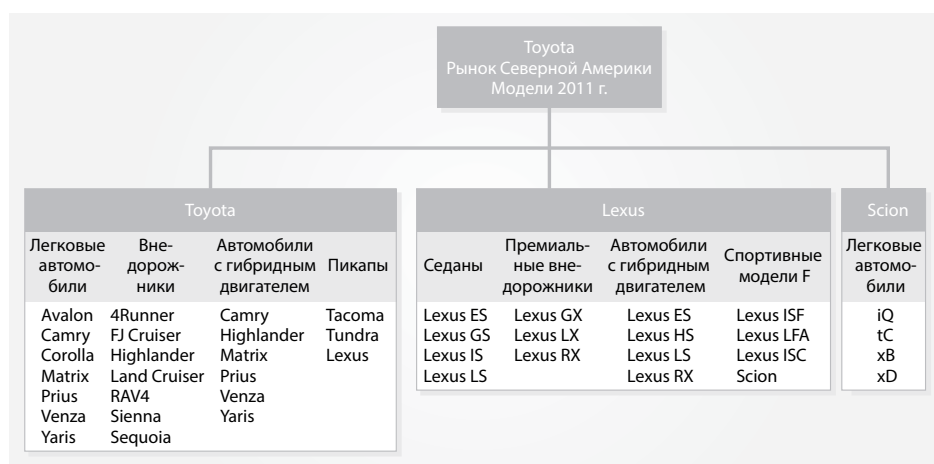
Toyota
Рынок Северной Америки
Модели 2011 г.

Toyota

| Легковые автомобили | Внедорожники | Автомобили с гибридным двигателем | Пикапы |
|---|---|---|---|
| Avalon<br>Camry<br>Corolla<br>Matrix<br>Prius<br>Venza<br>Yaris | 4Runner<br>FJ Cruiser<br>Highlander<br>Land Cruiser<br>RAV4<br>Sienna<br>Sequoia | Camry<br>Highlander<br>Matrix<br>Prius<br>Venza<br>Yaris | Tacoma<br>Tundra<br>Lexus |

Lexus

| Седаны | Премиальные внедорожники | Автомобили с гибридным двигателем | Спортивные модели F |
|---|---|---|---|
| Lexus ES<br>Lexus GS<br>Lexus IS<br>Lexus LS | Lexus GX<br>Lexus LX<br>Lexus RX | Lexus ES<br>Lexus HS<br>Lexus LS<br>Lexus RX | Lexus ISF<br>Lexus LFA<br>Lexus ISC<br>Scion |

Scion

| Легковые автомобили |
|---|
| iQ<br>tC<br>xB<br>xD |